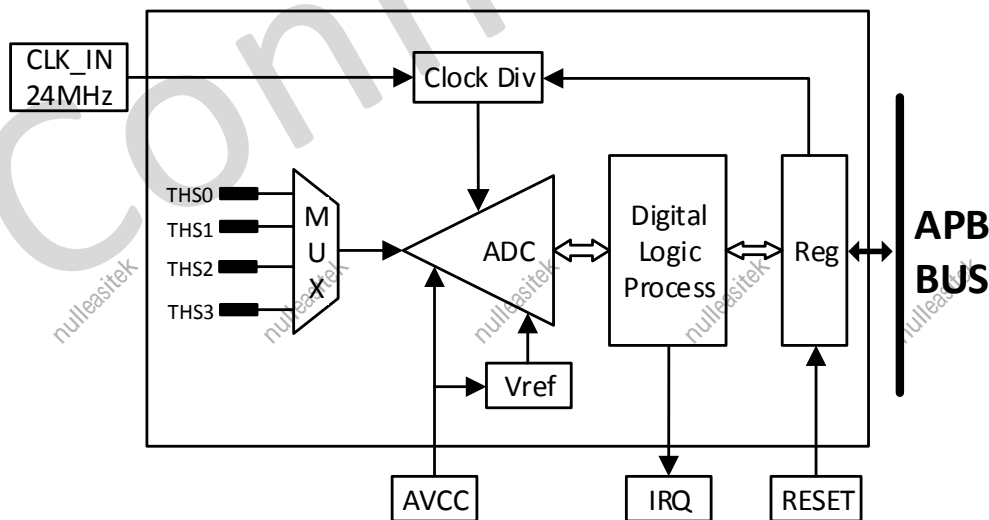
CLK_IN
24MHz

Clock Div

THS0
THS1
THS2
THS3

M
U
X

ADC

Digital
Logic
Process

Reg

APB
BUS

Vref

AVCC

IRQ

RESET

Conf

nulleasitek
nulleasitek
nulleasitek
nulleasitek
nulleasitek
nulleasitek
nulleasitek